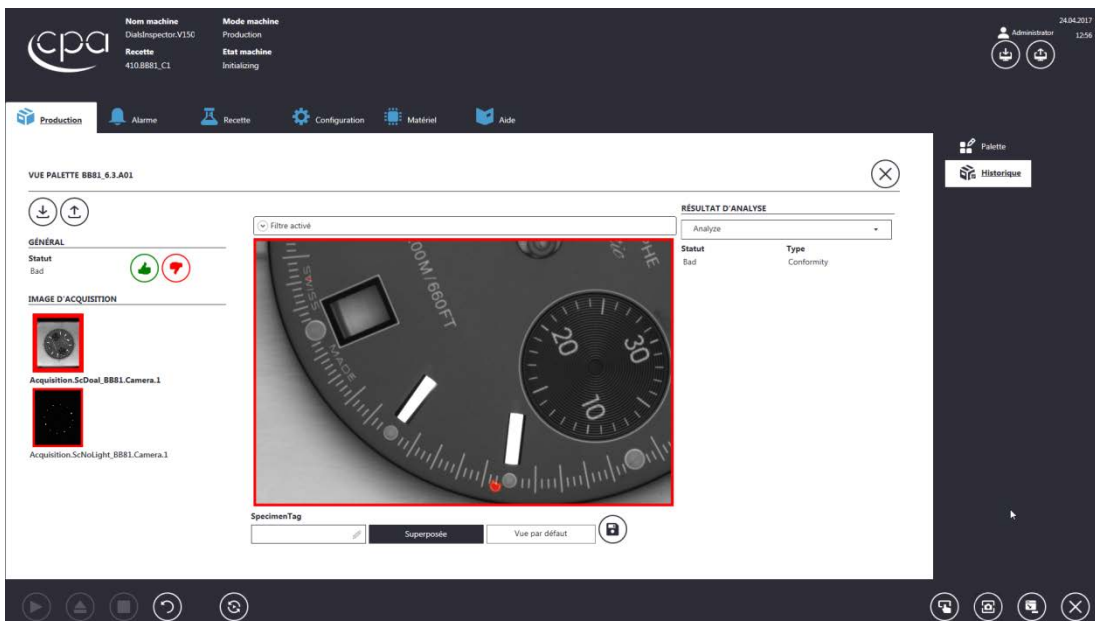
cpa

Nom machine
DialsInspector.V150
Recette
410.BB81_C1

Mode machine
Production
Etat machine
Initializing

Administrator
24.04.2017
12:56

Production
Alarme
Recette
Configuration
Matériel
Aide

Palette
Historique

VUE PALETTE BB81_6.3.A01

GÉNÉRAL
Statut
Bad

IMAGE D'ACQUISITION
Acquisition.ScDoal_BB81.Camera.1
Acquisition.ScNoLight_BB81.Camera.1

Filtre activé

SWISS MADE
00M/660FT
20
30
10

SpecimenTag
Superposée
Vue par défaut

RÉSULTAT D'ANALYSE
Analyze
Statut
Bad
Type
Conformity